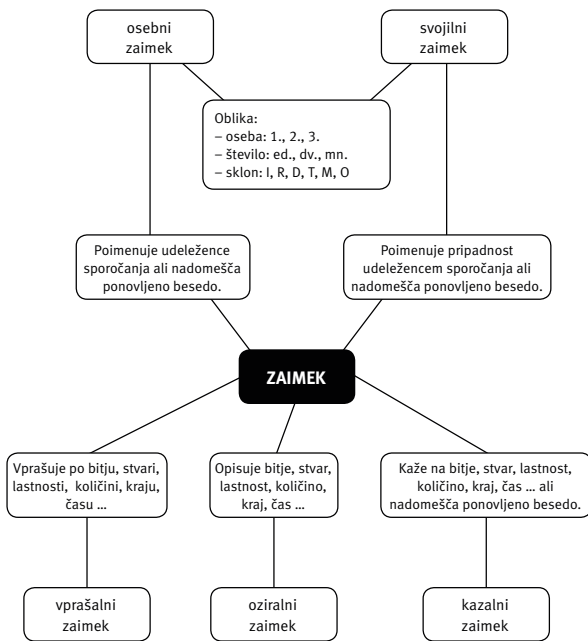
osebni zaimek

svojilni zaimek

Oblika:
– oseba: 1., 2., 3.
– število: ed., dv., mn.
– sklon: I, R, D, T, M, O

Poimenuje udeležence sporočanja ali nadomešča ponovljeno besedo.

Poimenuje pripadnost udeležencem sporočanja ali nadomešča ponovljeno besedo.

ZAIMEK

Vprašuje po bitju, stvari, lastnosti, količini, kraju, času ...

Opisuje bitje, stvar, lastnost, količino, kraj, čas ...

Kaže na bitje, stvar, lastnost, količino, kraj, čas ... ali nadomešča ponovljeno besedo.

vprašalni zaimek

oziralni zaimek

kazalni zaimek